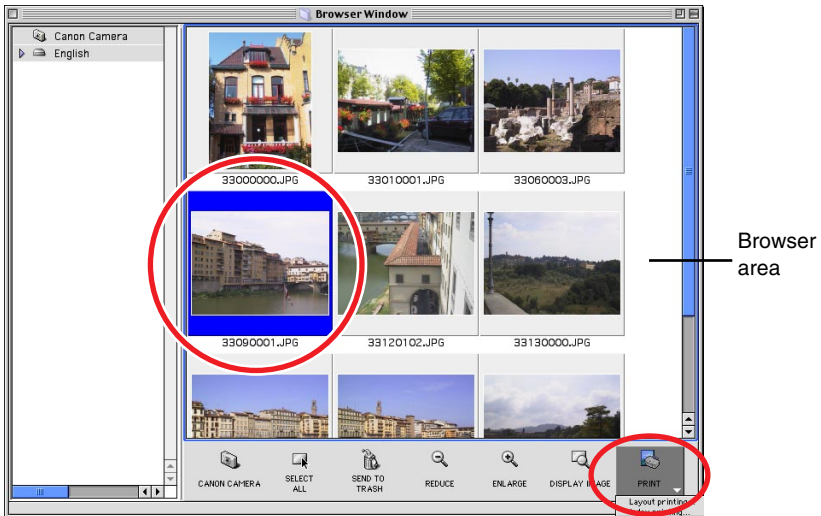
Browser Window

Canon Camera
English

33000000.JPG
33010001.JPG
33060003.JPG
33090001.JPG
33120102.JPG
33130000.JPG

Browser area

CANON CAMERA
SELECT ALL
SEND TO TRASH
REDUCE
ENLARGE
DISPLAY IMAGE
PRINT
Layout printing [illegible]